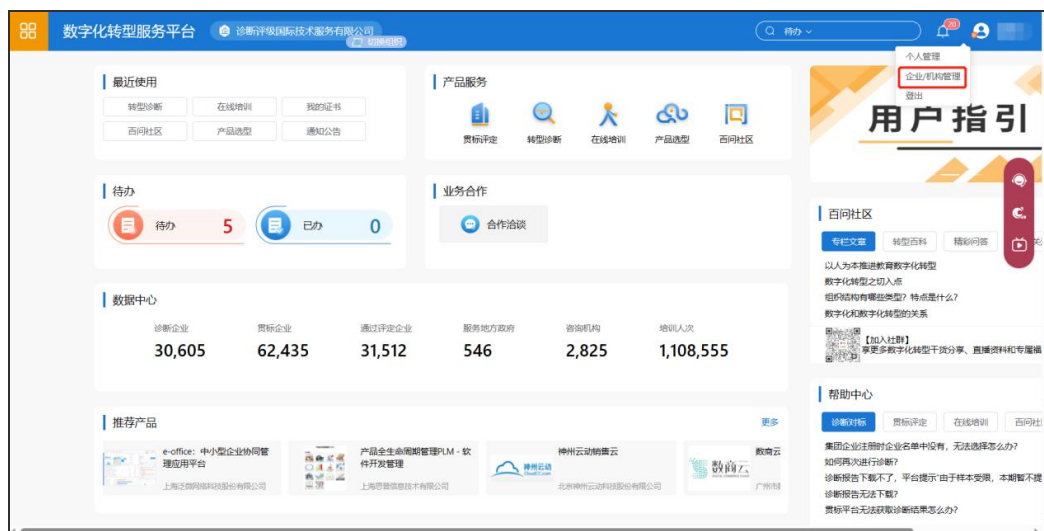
数字化转型服务平台

诊断评级国际技术服务有限公司

切换组织

待办

20

个人管理

企业/机构管理

登出

用户指引

最近使用

转型诊断

在线培训

我的证书

百问社区

产品选型

通知公告

产品服务

贯标评定

转型诊断

在线培训

产品选型

百问社区

待办

待办 5

已办 0

业务合作

合作洽谈

百问社区

专栏文章

转型百科

精彩问答

以人为本推进教育数字化转型

数字化转型之切入点

组织结构有哪些类型？特点是什么？

数字化和数字化转型的关系

【加入社群】

享更多数字化转型干货分享、直播资料和专属福

数据中心

| 诊断企业 | 贯标企业 | 通过评定企业 | 服务地方政府 | 咨询机构 | 培训人次 |
|---|---|---|---|---|---|
| 30,605 | 62,435 | 31,512 | 546 | 2,825 | 1,108,555 |

帮助中心

诊断对标

贯标评定

在线培训

百问社

集团企业注册时企业名单中没有，无法选择怎么办？

如何再次进行诊断？

诊断报告下载不了，平台提示"由于样本受限，本期暂不提

诊断报告无法下载？

贯标平台无法获取诊断结果怎么办？

推荐产品

更多

e-office：中小型企业协同管理应用平台

上海泛微网络科技股份有限公司

产品全生命周期管理PLM - 软件开发管理

上海思普信息技术有限公司

神州云动销售云

北京神州云动科技股份有限公司

数商云

广州市